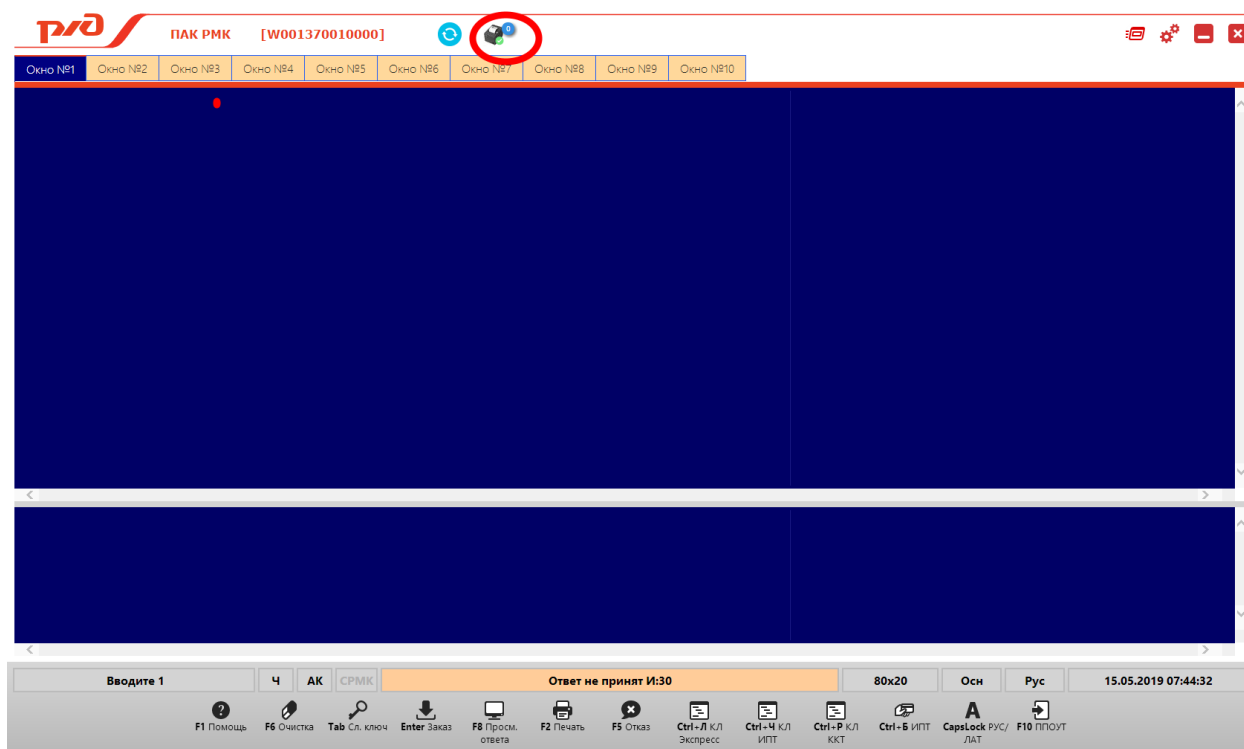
РЖД ПАК РМК [W001370010000]

0

Окно №1 Окно №2 Окно №3 Окно №4 Окно №5 Окно №6 Окно №7 Окно №8 Окно №9 Окно №10

Вводите 1 | Ч | АК | СРМК | Ответ не принят И:30 | 80х20 | Осн | Рус | 15.05.2019 07:44:32

F1 Помощь F6 Очистка Tab Сл. ключ Enter Заказ F8 Просм. ответа F2 Печать F5 Отказ Ctrl+Л КЛ Экспресс Ctrl+Ч КЛ ИПТ Ctrl+Р КЛ ККТ Ctrl+Б ИПТ CapsLock РУС/ЛАТ F10 ППОУТ